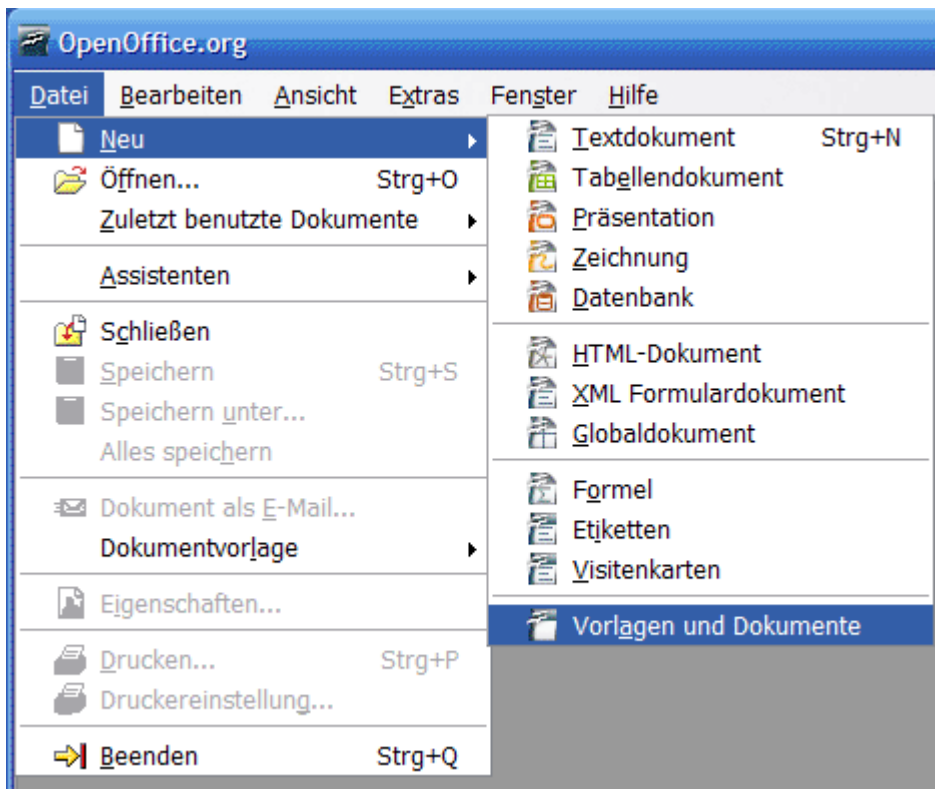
OpenOffice.org

Datei Bearbeiten Ansicht Extras Fenster Hilfe

Neu
Öffnen... Strg+O
Zuletzt benutzte Dokumente
Assistenten
Schließen
Speichern Strg+S
Speichern unter...
Alles speichern
Dokument als E-Mail...
Dokumentvorlage
Eigenschaften...
Drucken... Strg+P
Druckereinstellung...
Beenden Strg+Q

Textdokument Strg+N
Tabellendokument
Präsentation
Zeichnung
Datenbank
HTML-Dokument
XML Formulardokument
Globaldokument
Formel
Etiketten
Visitenkarten
Vorlagen und Dokumente